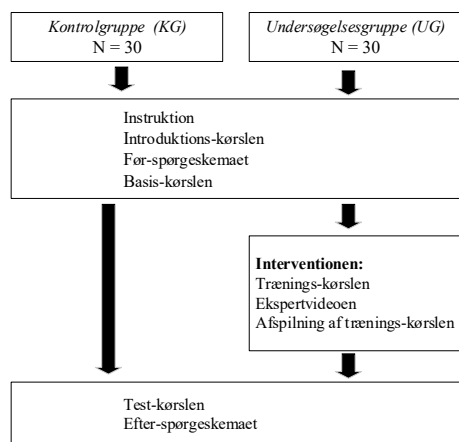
Kontrolgruppe (KG)
N = 30

Undersøgelsesgruppe (UG)
N = 30

Instruktion
Introduktions-kørslen
Før-spørgeskemaet
Basis-kørslen

**Interventionen:**
Trænings-kørslen
Ekspertvideoen
Afspilning af trænings-kørslen

Test-kørslen
Efter-spørgeskemaet